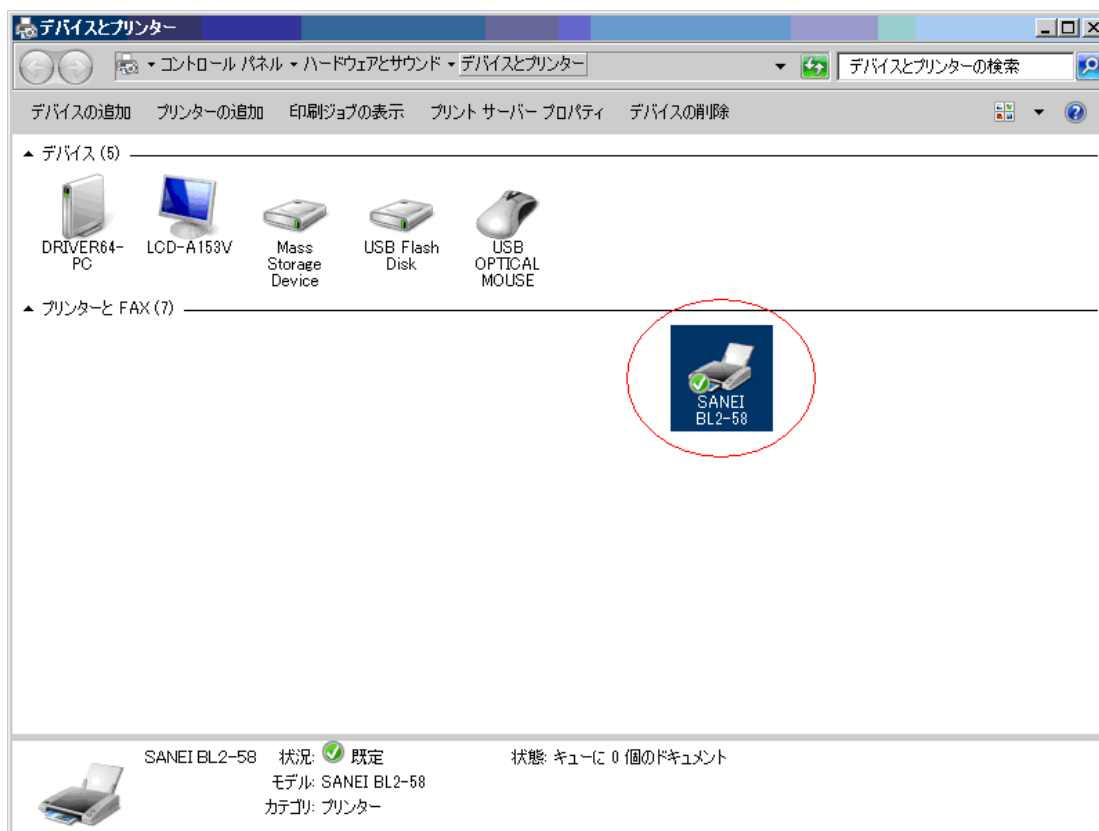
デバイスとプリンター

▸ コントロール パネル ▸ ハードウェアとサウンド ▸ デバイスとプリンター

デバイスとプリンターの検索

デバイスの追加　プリンターの追加　印刷ジョブの表示　プリント サーバー プロパティ　デバイスの削除

▴ デバイス (5)

DRIVER64-PC

LCD-A153V

Mass Storage Device

USB Flash Disk

USB OPTICAL MOUSE

▴ プリンターと FAX (7)

SANEI BL2-58

SANEI BL2-58　状況: 既定　状態: キューに 0 個のドキュメント

モデル: SANEI BL2-58

カテゴリ: プリンター